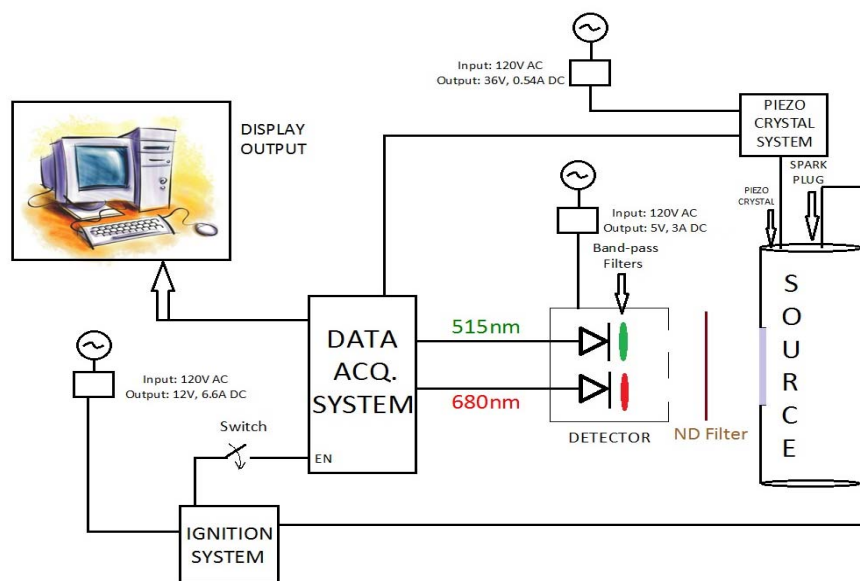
Input: 120V AC
Output: 36V, 0.54A DC

PIEZO CRYSTAL SYSTEM

DISPLAY OUTPUT

SPARK PLUG

PIEZO CRYSTAL

Input: 120V AC
Output: 5V, 3A DC

Band-pass Filters

S O U R C E

DATA ACQ. SYSTEM

515nm

680nm

Input: 120V AC
Output: 12V, 6.6A DC

Switch

EN

DETECTOR

ND Filter

IGNITION SYSTEM